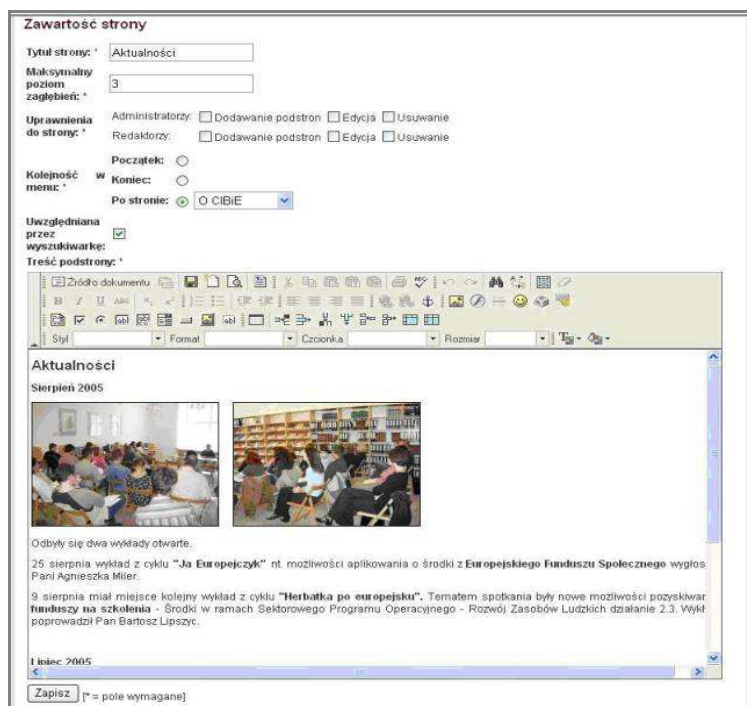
Zawartość strony

Tytuł strony: * Aktualności

Maksymalny poziom zagłębień: * 3

Uprawnienia do strony: * Administratorzy: Dodawanie podstron Edycja Usuwanie
Redaktorzy: Dodawanie podstron Edycja Usuwanie

Kolejność w menu: * Początek: Koniec: Po stronie: O CIBiE

Uwzględniana przez wyszukiwarkę:

Treść podstrony: *

Źródło dokumentu

Styl | Format | Czcionka | Rozmiar

Aktualności

Sierpień 2005

Odbyły się dwa wykłady otwarte.

25 sierpnia wykład z cyklu **"Ja Europejczyk"** nt. możliwości aplikowania o środki z **Europejskiego Funduszu Społecznego** wygłos Pani Agnieszka Miler.

9 sierpnia miał miejsce kolejny wykład z cyklu **"Herbatka po europejsku".** Tematem spotkania były nowe możliwości pozyskiwar **funduszy na szkolenia** - Środki w ramach Sektorowego Programu Operacyjnego - Rozwój Zasobów Ludzkich działanie 2.3. Wykł poprowadził Pan Bartosz Lipszyc.

Lipiec 2005

Zapisz [* = pole wymagane]